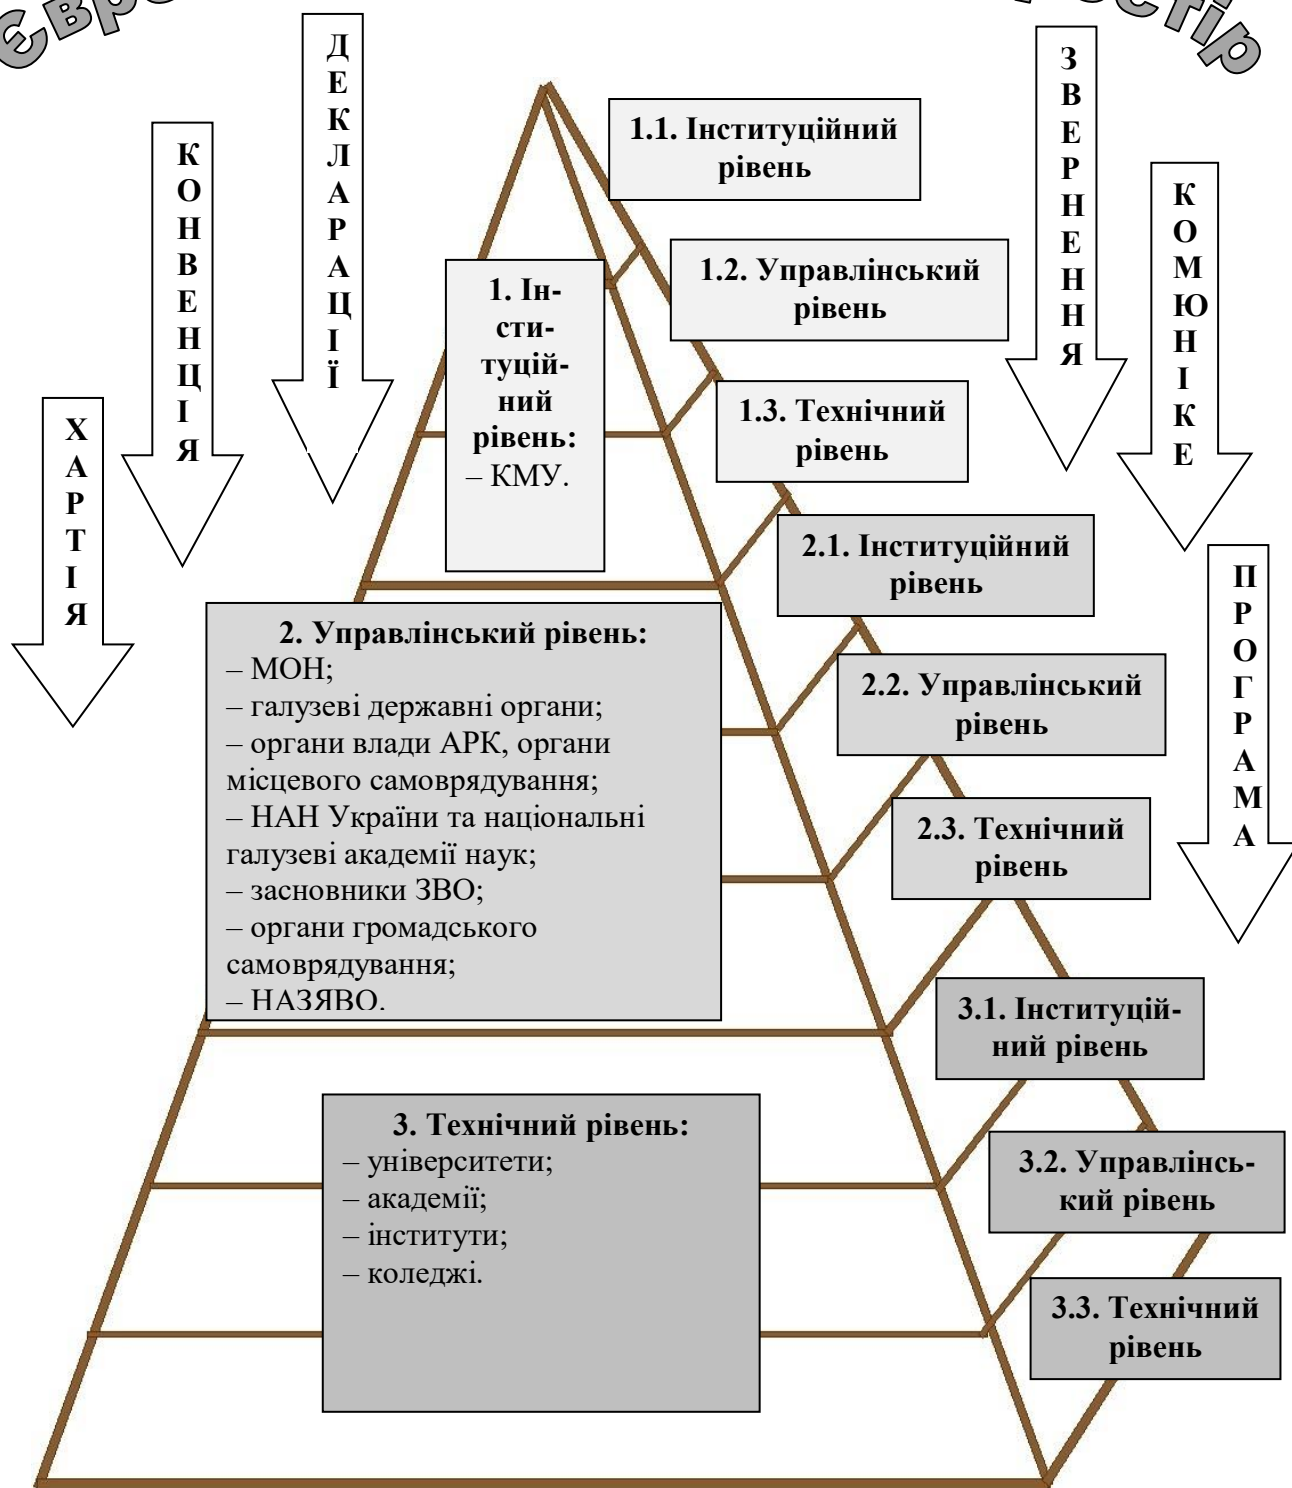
Євро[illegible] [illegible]стір

ДЕКЛАРАЦІЇ

КОНВЕНЦІЯ

ХАРТІЯ

1.1. Інституційний рівень

1. Інституційний рівень:
– КМУ.

1.2. Управлінський рівень

ЗВЕРНЕННЯ

КОМЮНІКЕ

1.3. Технічний рівень

2.1. Інституційний рівень

ПРОГРАМА

2. Управлінський рівень:
– МОН;
– галузеві державні органи;
– органи влади АРК, органи місцевого самоврядування;
– НАН України та національні галузеві академії наук;
– засновники ЗВО;
– органи громадського самоврядування;
– НАЗЯВО.

2.2. Управлінський рівень

2.3. Технічний рівень

3.1. Інституційний рівень

3. Технічний рівень:
– університети;
– академії;
– інститути;
– коледжі.

3.2. Управлінський рівень

3.3. Технічний рівень